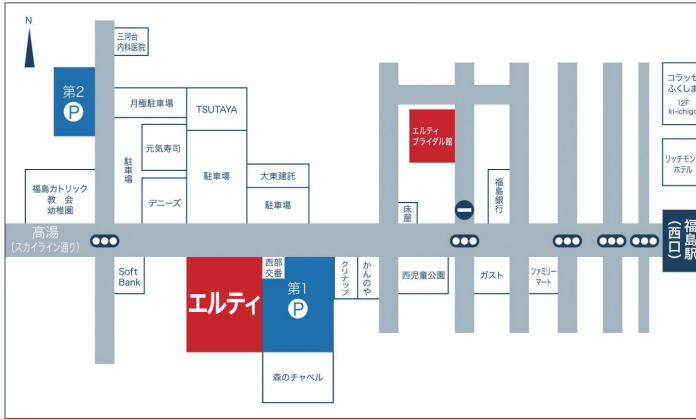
N

三河台
内科医院

第2
P

月極駐車場

TSUTAYA

元気寿司

駐車場

駐車場

デニーズ

大東建託

駐車場

福島カトリック
教会
幼稚園

高湯
(スカイライン通り)

Soft
Bank

エルティ

西部
交番

第1
P

森のチャペル

クリナップ

かんのや

床屋

エルティ
ブライダル館

西児童公園

福島
銀行

ガスト

ファミリー
マート

コラッセ
ふくしま
12F
ki-ichigo

リッチモンド
ホテル

福島駅
(西口)